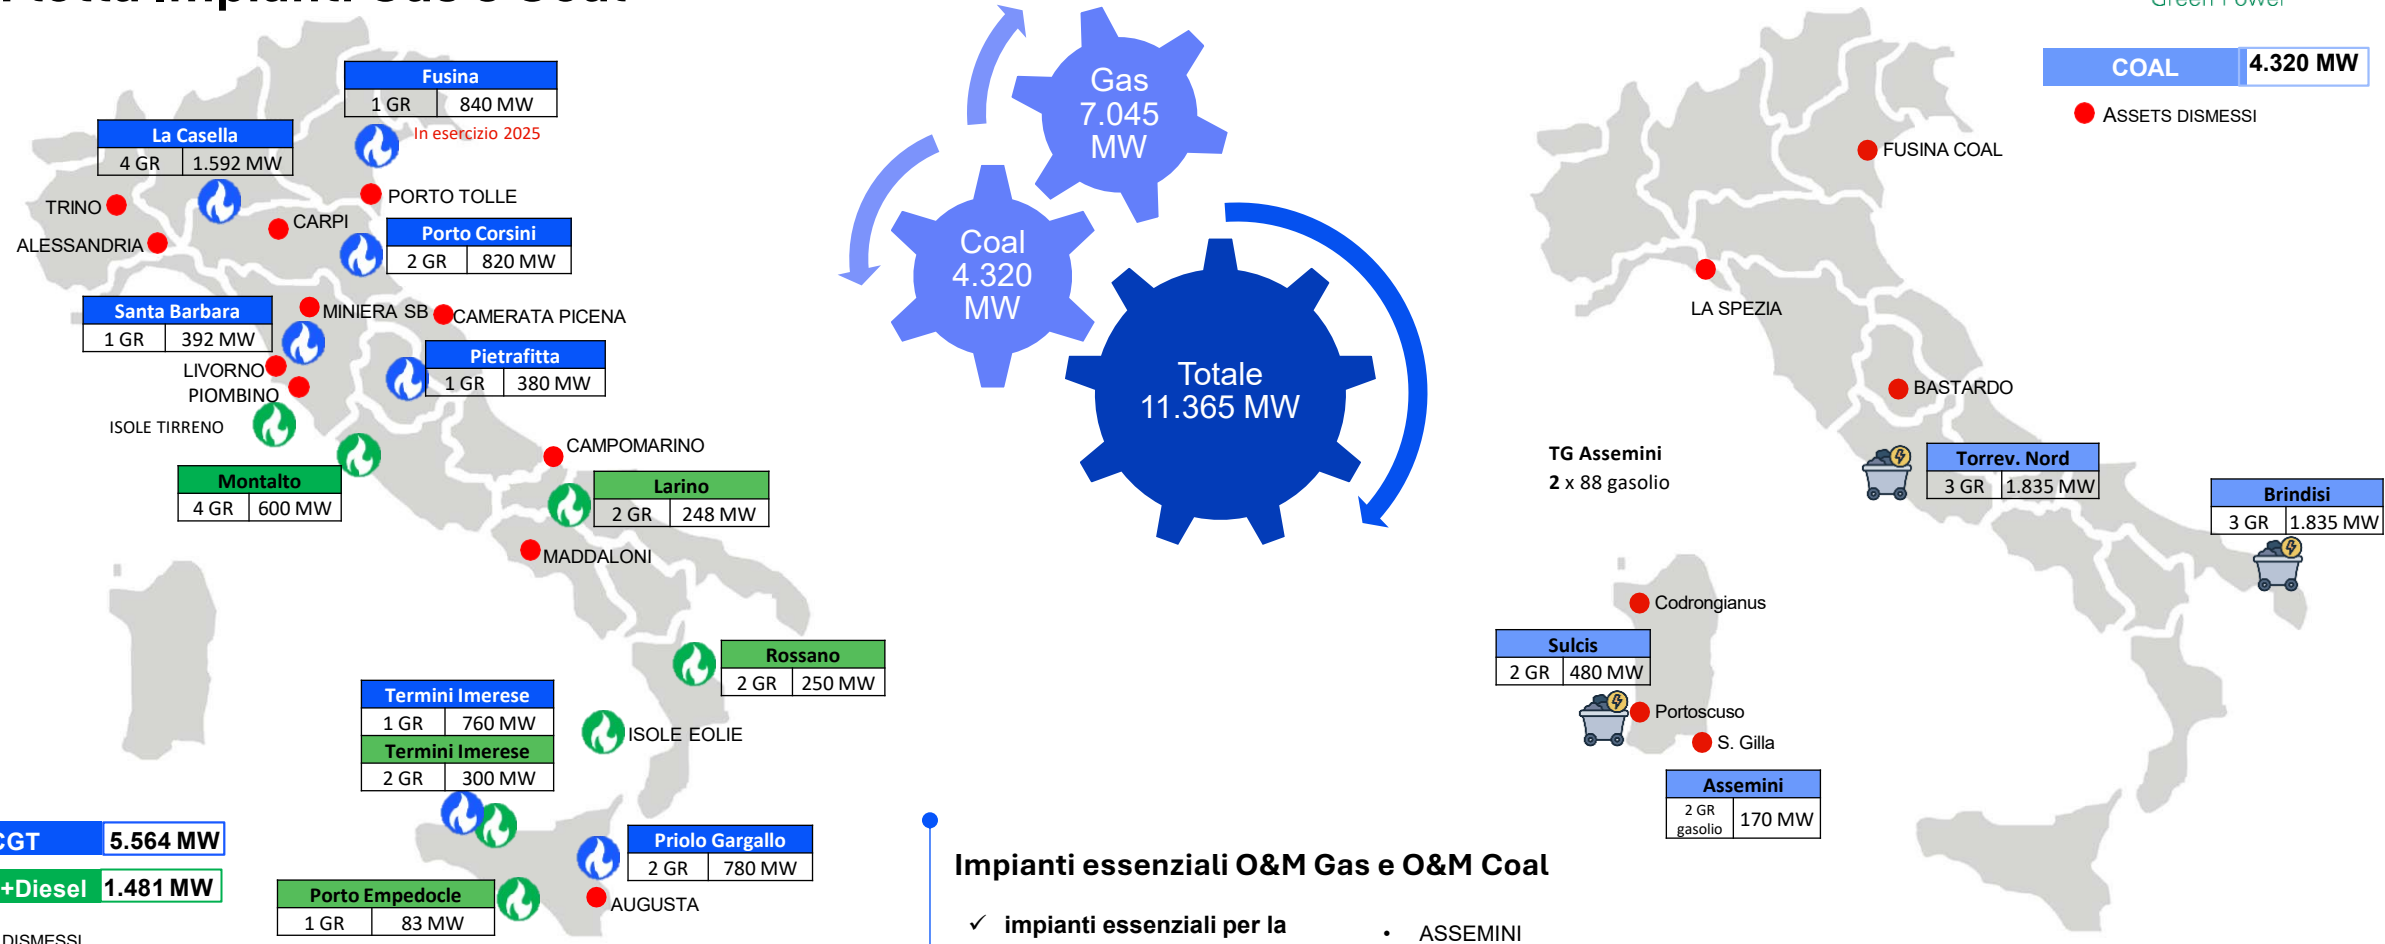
Fusina

| 1 GR | 840 MW |
|---|---|

In esercizio 2025

La Casella

| 4 GR | 1.592 MW |
|---|---|

TRINO
ALESSANDRIA
CARPI
PORTO TOLLE

Porto Corsini

| 2 GR | 820 MW |
|---|---|

Santa Barbara

| 1 GR | 392 MW |
|---|---|

MINIERA SB
CAMERATA PICENA

Pietrafitta

| 1 GR | 380 MW |
|---|---|

LIVORNO
PIOMBINO
ISOLE TIRRENO

Montalto

| 4 GR | 600 MW |
|---|---|

CAMPOMARINO

Larino

| 2 GR | 248 MW |
|---|---|

MADDALONI

Rossano

| 2 GR | 250 MW |
|---|---|

Termini Imerese

| 1 GR | 760 MW |
|---|---|

Termini Imerese

| 2 GR | 300 MW |
|---|---|

ISOLE EOLIE

CGT 5.564 MW
+Diesel 1.481 MW

Priolo Gargallo

| 2 GR | 780 MW |
|---|---|

Porto Empedocle

| 1 GR | 83 MW |
|---|---|

AUGUSTA
DISMESSI

Gas 7.045 MW
Coal 4.320 MW
Totale 11.365 MW

Green Power

COAL 4.320 MW
ASSETS DISMESSI
FUSINA COAL
LA SPEZIA
BASTARDO

TG Assemini
2 x 88 gasolio

Torrev. Nord

| 3 GR | 1.835 MW |
|---|---|

Brindisi

| 3 GR | 1.835 MW |
|---|---|

Codrongianus

Sulcis

| 2 GR | 480 MW |
|---|---|

Portoscuso
S. Gilla

Assemini

| 2 GR gasolio | 170 MW |
|---|---|

Impianti essenziali O&M Gas e O&M Coal
✓ impianti essenziali per la
• ASSEMINI